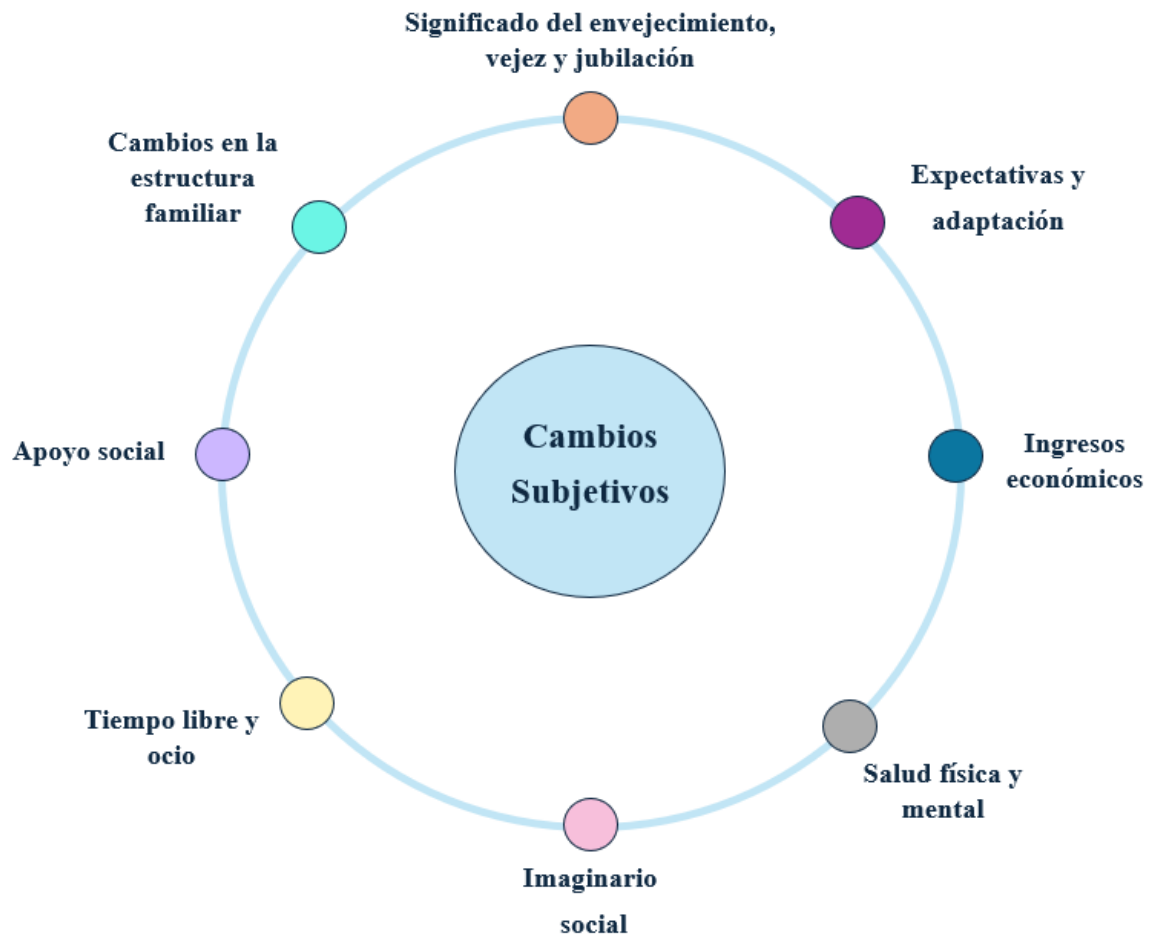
Significado del envejecimiento, vejez y jubilación

Cambios en la estructura familiar

Expectativas y adaptación

Cambios Subjetivos

Apoyo social

Ingresos económicos

Tiempo libre y ocio

Salud física y mental

Imaginario social